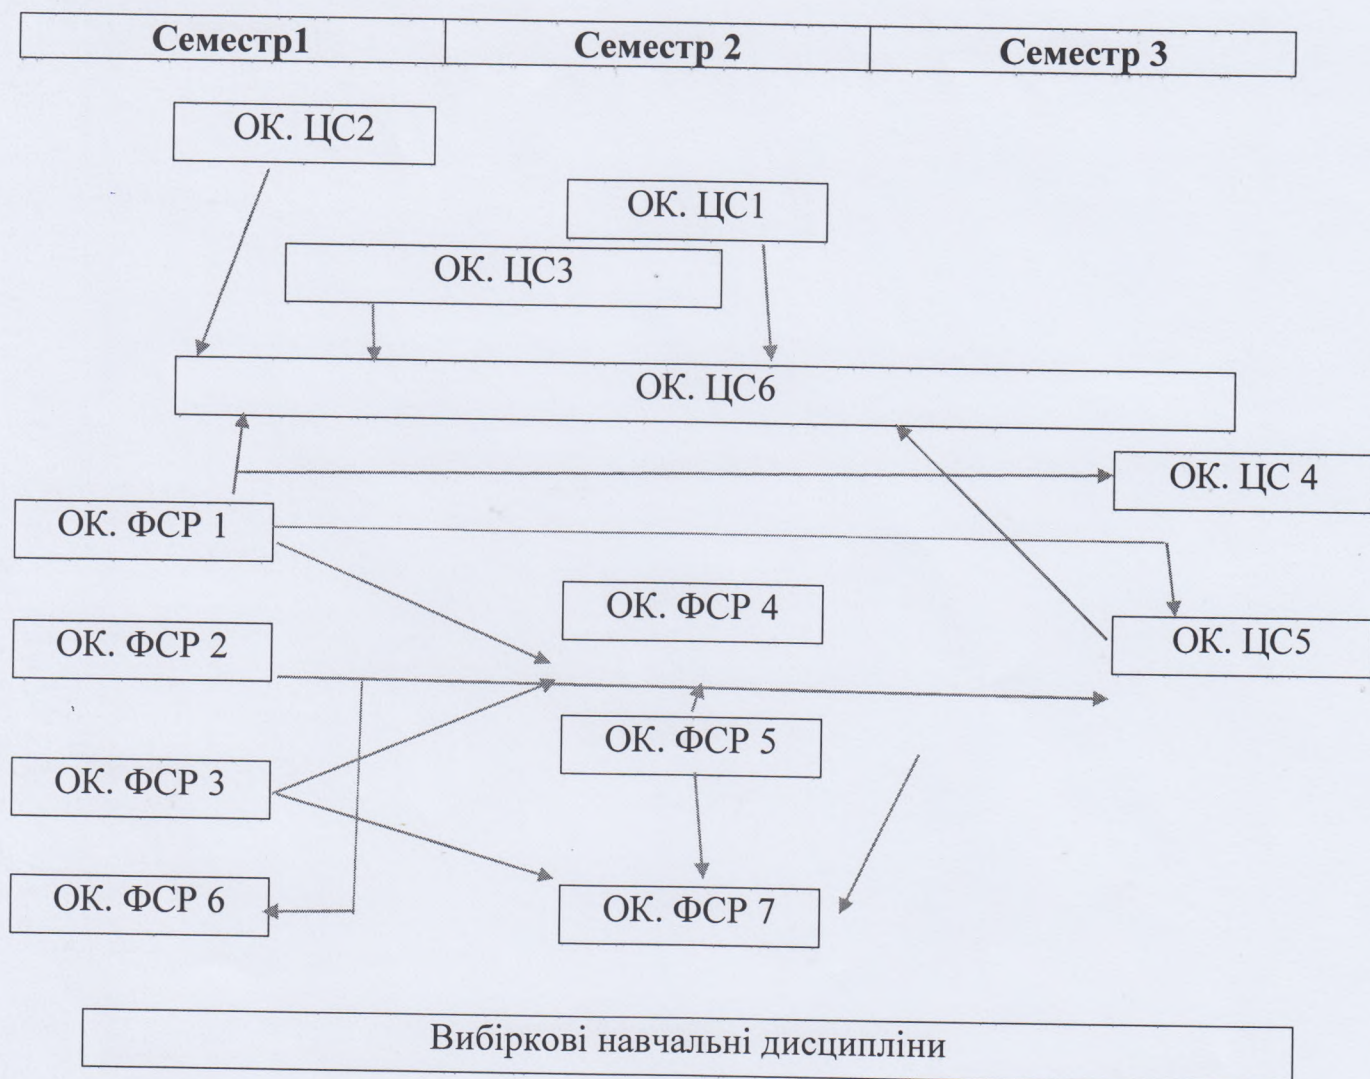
| Семестр1 | Семестр 2 | Семестр 3 |
|---|---|---|

ОК. ЦС2

ОК. ЦС1

ОК. ЦС3

ОК. ЦС6

ОК. ЦС 4

ОК. ФСР 1

ОК. ФСР 4

ОК. ФСР 2

ОК. ЦС5

ОК. ФСР 5

ОК. ФСР 3

ОК. ФСР 6

ОК. ФСР 7

Вибіркові навчальні дисципліни